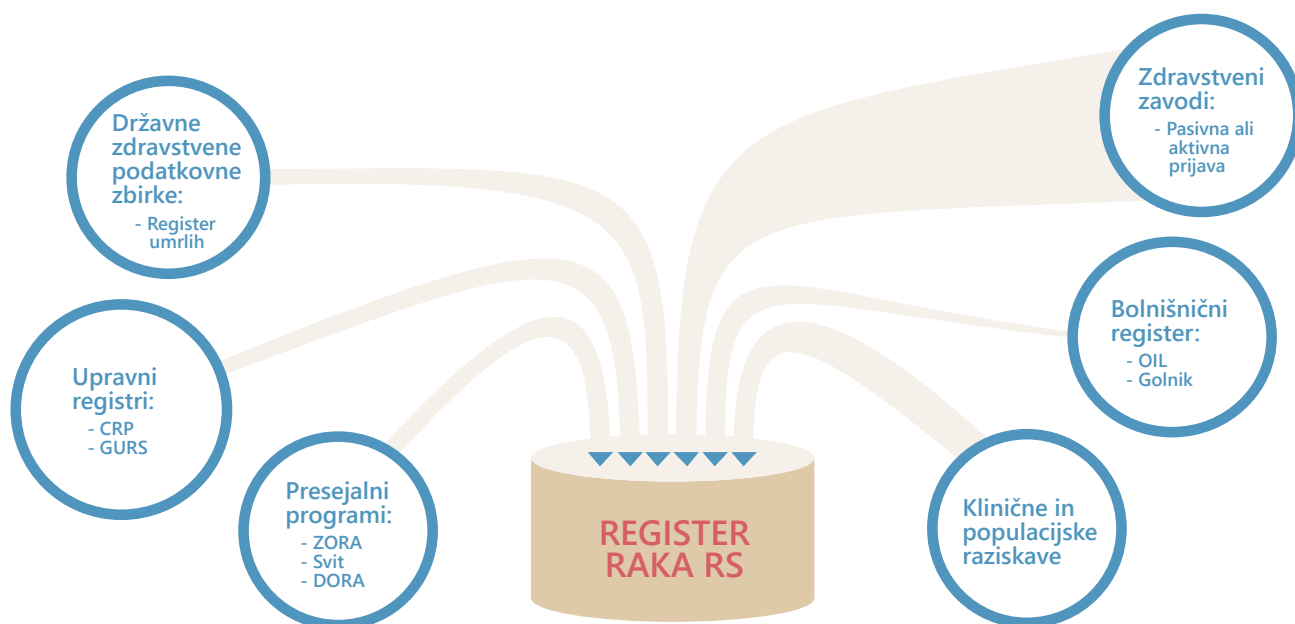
Državne zdravstvene podatkovne zbirke:
- Register umrlih

Upravni registri:
- CRP
- GURS

Presejalni programi:
- ZORA
- Svit
- DORA

REGISTER RAKA RS

Zdravstveni zavodi:
- Pasivna ali aktivna prijava

Bolnišnični register:
- OIL
- Golnik

Klinične in populacijske raziskave